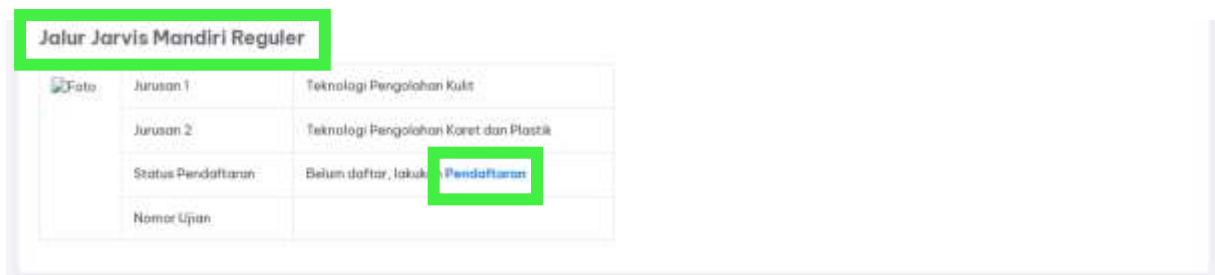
Jalur Jarvis Mandiri Reguler

| Foto | Jurusan 1 | Teknologi Pengolahan Kulit |
|---|---|---|
| | Jurusan 2 | Teknologi Pengolahan Karet dan Plastik |
| | Status Pendaftaran | Belum daftar, lakuk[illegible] Pendaftaran |
| | Nomor Ujian | |